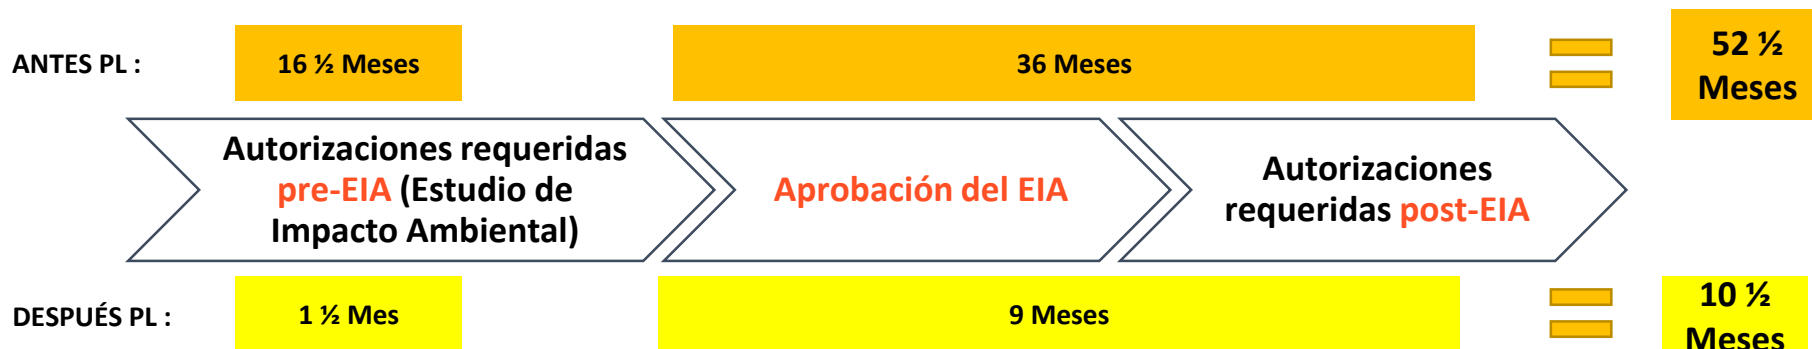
ANTES PL :

16 ½ Meses

36 Meses

52 ½ Meses

Autorizaciones requeridas pre-EIA (Estudio de Impacto Ambiental)

Aprobación del EIA

Autorizaciones requeridas post-EIA

DESPUÉS PL :

1 ½ Mes

9 Meses

10 ½ Meses